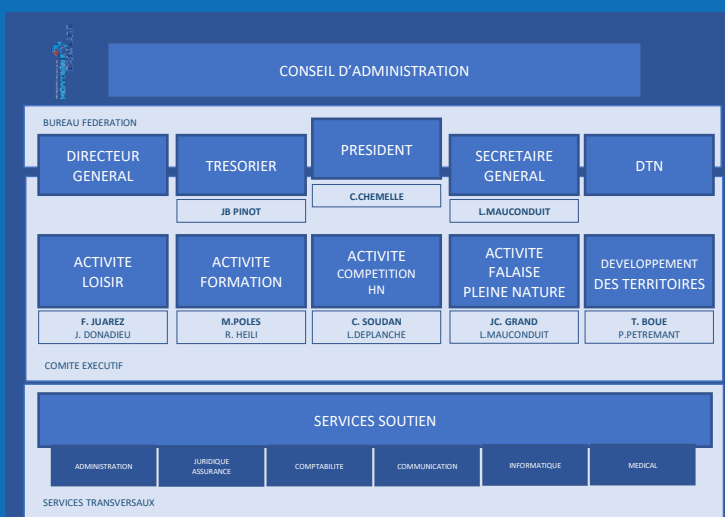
CONSEIL D'ADMINISTRATION

BUREAU FEDERATION

DIRECTEUR GENERAL

TRESORIER

JB PINOT

PRESIDENT

C.CHEMELLE

SECRETAIRE GENERAL

L.MAUCONDUIT

DTN

ACTIVITE LOISIR

F. JUAREZ
J. DONADIEU

ACTIVITE FORMATION

M.POLES
R. HEILI

ACTIVITE COMPETITION HN

C. SOUDAN
L.DEPLANCHE

ACTIVITE FALAISE PLEINE NATURE

JC. GRAND
L.MAUCONDUIT

DEVELOPPEMENT DES TERRITOIRES

T. BOUE
P.PETREMANT

COMITE EXECUTIF

SERVICES SOUTIEN

ADMINISTRATION

JURIDIQUE ASSURANCE

COMPTABILITE

COMMUNICATION

INFORMATIQUE

MEDICAL

SERVICES TRANSVERSAUX